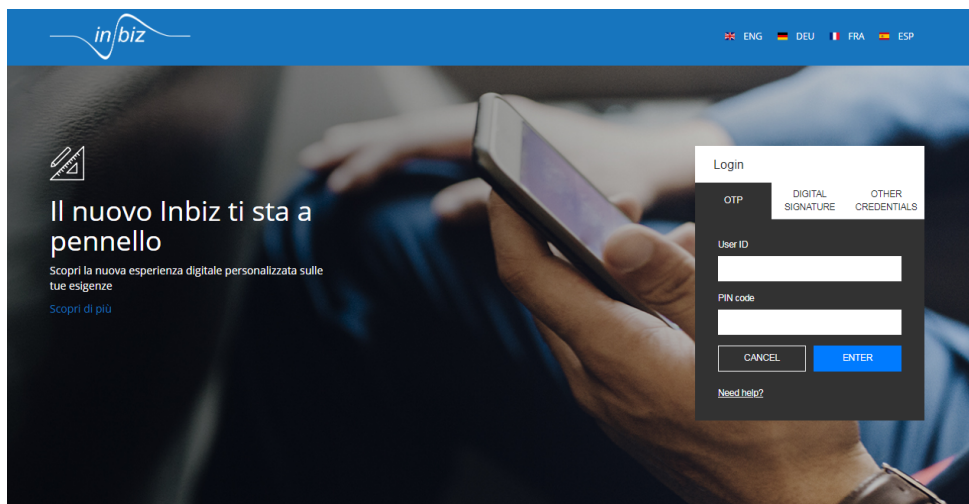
in biz

ENG DEU FRA ESP

Il nuovo Inbiz ti sta a pennello

Scopri la nuova esperienza digitale personalizzata sulle tue esigenze

Scopri di più

Login

OTP

DIGITAL SIGNATURE

OTHER CREDENTIALS

User ID

PIN code

CANCEL

ENTER

Need help?